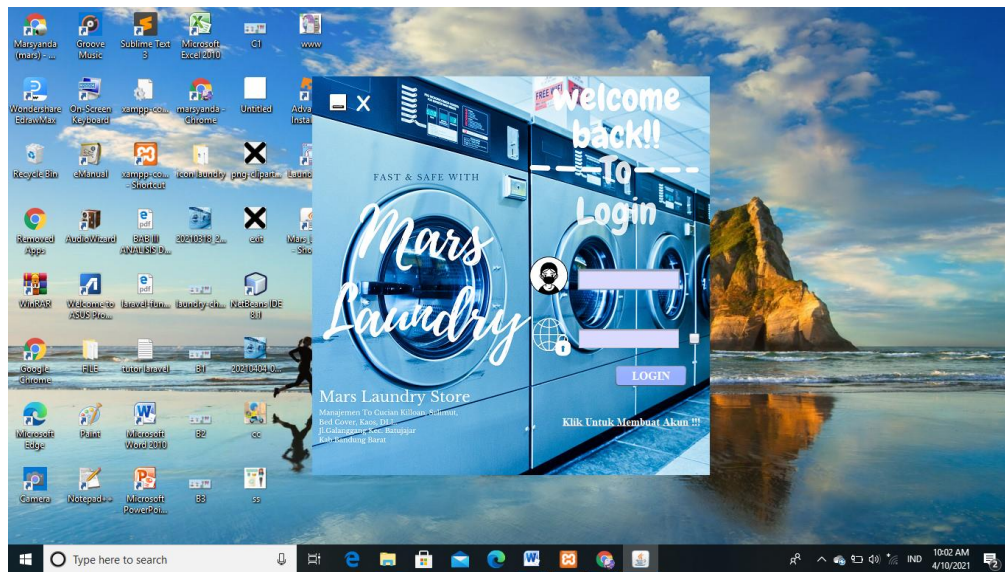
Marsyanda (mars) - ...
Groove Music
Sublime Text 3
Microsoft Excel 2010
C1
www

Wondershare EdrawMax
On-Screen Keyboard
xampp-co...
marsyanda - Chrome
Untitled
Adva... Insta...

Recycle Bin
eManual
xampp-co... - Shortcut
icon laundry
png-clipart...
Laund...

Removed Apps
AudioWizard
BAB III ANALISIS D...
20210318_2...
exit
Mars L... - Sho...

WinRAR
Welcome to ASUS Pro...
laravel-hom...
laundry-ch...
NetBeans IDE 8.1

Google Chrome
FILE
tutor laravel
B1
20210404-0...

Microsoft Edge
Paint
Microsoft Word 2010
B2
cc

Camera
Notepad++
Microsoft PowerPoi...
B3
ss

FREE

FAST & SAFE WITH

Mars Laundry

Mars Laundry Store
Manajemen To Cucian Kiloan, Selimut, Bed Cover, Kaos, Dll
Jl.Galanggang Kec. Batujajar Kab.Bandung Barat

Welcome back!!
To
Login

LOGIN

Klik Untuk Membuat Akun !!!

Type here to search
IND
10:02 AM
4/10/2021